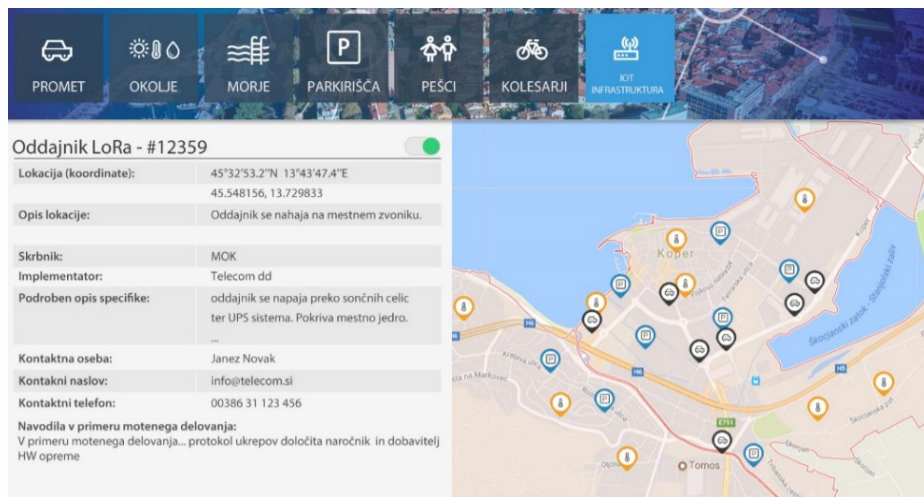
PROMET OKOLJE MORJE PARKIRIŠČA PEŠCI KOLESARJI IOT INFRASTRUKTURA

Oddajnik LoRa - #12359

| | |
|---|---|
| Lokacija (koordinate): | 45°32'53.2"N 13°43'47.4"E 45.548156, 13.729833 |
| Opis lokacije: | Oddajnik se nahaja na mestnem zvoniku. |
| Skrbnik: | MOK |
| Implementator: | Telecom dd |
| Podroben opis specifike: | oddajnik se napaja preko sončnih celic ter UPS sistema. Pokriva mestno jedro. ... |
| Kontaktna oseba: | Janez Novak |
| Kontakni naslov: | info@telecom.si |
| Kontaktni telefon: | 00386 31 123 456 |

Navodila v primeru motenega delovanja:
V primeru motenega delovanja... protokol ukrepov določita naročnik in dobavitelj HW opreme

Koper
Škocjanski zatok
Tomos
H5
H6
E751